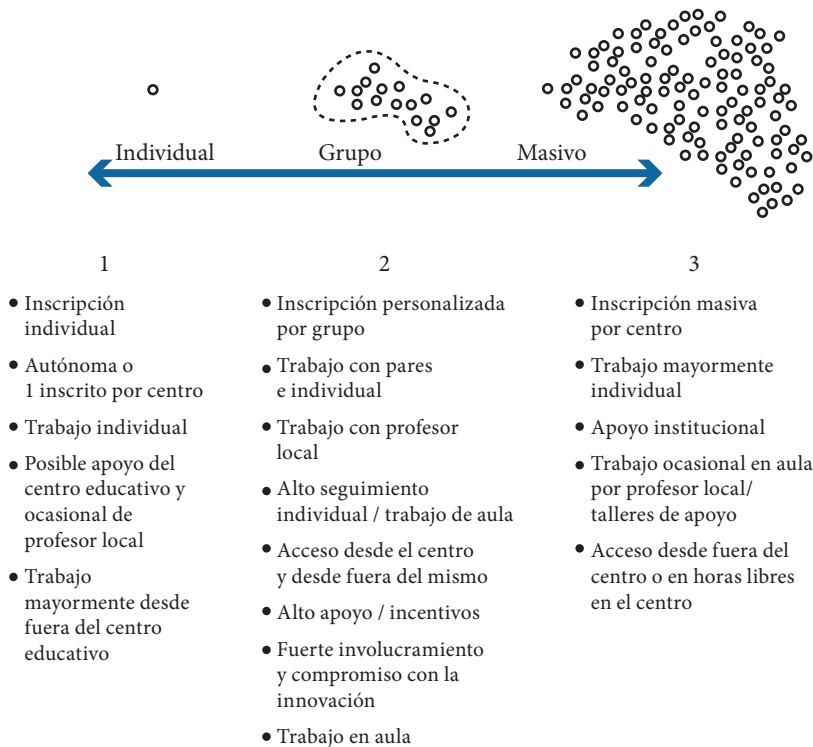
Individual

Grupo

Masivo

1

• Inscripción individual
• Autónoma o 1 inscrito por centro
• Trabajo individual
• Posible apoyo del centro educativo y ocasional de profesor local
• Trabajo mayormente desde fuera del centro educativo

2

• Inscripción personalizada por grupo
• Trabajo con pares e individual
• Trabajo con profesor local
• Alto seguimiento individual / trabajo de aula
• Acceso desde el centro y desde fuera del mismo
• Alto apoyo / incentivos
• Fuerte involucramiento y compromiso con la innovación
• Trabajo en aula

3

• Inscripción masiva por centro
• Trabajo mayormente individual
• Apoyo institucional
• Trabajo ocasional en aula por profesor local/ talleres de apoyo
• Acceso desde fuera del centro o en horas libres en el centro